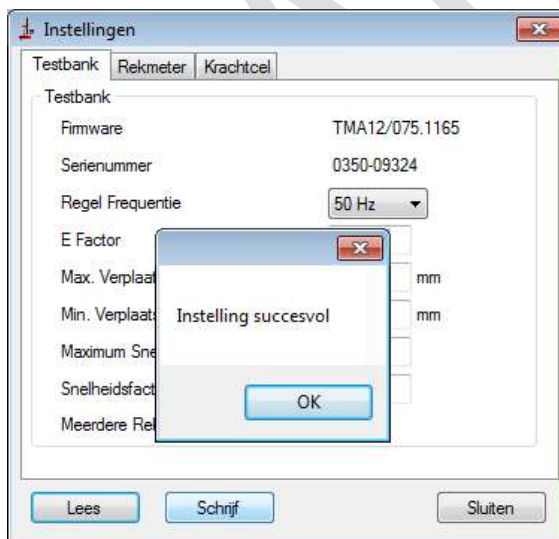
Instellingen

Testbank | Rekmeter | Krachtcel

Testbank

Firmware TMA12/075.1165

Serienummer 0350-09324

Regel Frequentie 50 Hz

E Factor

Max. Verplaat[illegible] mm

Min. Verplaats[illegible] mm

Maximum Sne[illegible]

Snelheidsfact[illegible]

Meerdere Re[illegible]

Instelling succesvol

OK

Lees Schrijf Sluiten